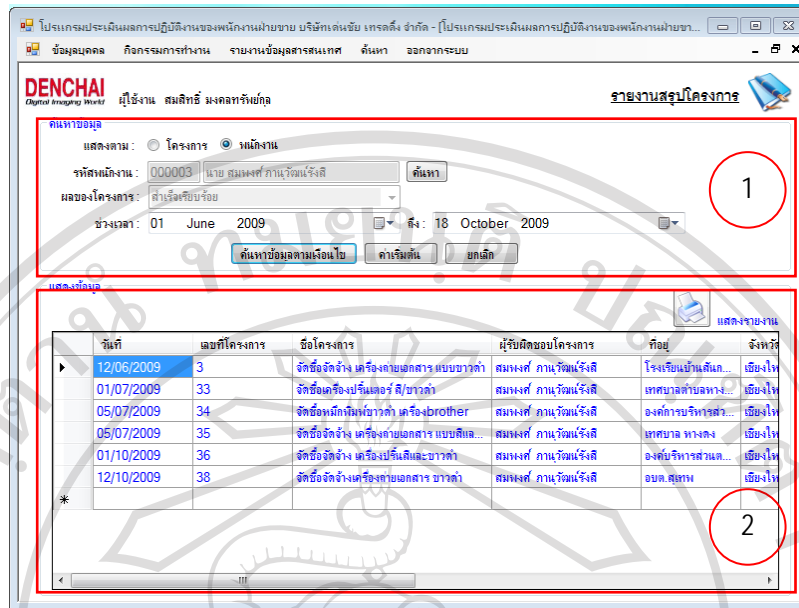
โปรแกรมประเมินผลการปฏิบัติงานของพนักงานฝ่ายขาย บริษัทเด่นชัย เทรดดิ้ง จำกัด - [โปรแกรมประเมินผลการปฏิบัติงานของพนักงานฝ่ายขา

ข้อมูลบุคคล กิจกรรมการทำงาน รายงานข้อมูลสารสนเทศ ค้นหา ออกจากระบบ

DENCHAI Digital Imaging World ผู้ใช้งาน สมสิทธิ์ มงคลทรัพย์กุล

รายงานสรุปโครงการ

ค้นหาข้อมูล

แสดงตาม : โครงการ พนักงาน

รหัสพนักงาน : 000003 นาย สมพงศ์ ภานุวัฒน์รังสี ค้นหา

ผลของโครงการ : สำเร็จเรียบร้อย

ช่วงเวลา : 01 June 2009 ถึง : 18 October 2009

ค้นหาข้อมูลตามเงื่อนไข ค่าเริ่มต้น ยกเลิก

1

แสดงข้อมูล

แสดงรายงาน

| | วันที่ | เลขที่โครงการ | ชื่อโครงการ | ผู้รับผิดชอบโครงการ | ที่อยู่ | จังหวัด |
|---|---|---|---|---|---|---|
| ▶ | 12/06/2009 | 3 | จัดซื้อจัดจ้าง เครื่องถ่ายเอกสาร แบบขาวดำ | สมพงศ์ ภานุวัฒน์รังสี | โรงเรียนบ้านสันก... | เชียงให |
| | 01/07/2009 | 33 | จัดซื้อเครื่องปริ้นเตอร์ สี/ขาวดำ | สมพงศ์ ภานุวัฒน์รังสี | เทศบาลตำบลหาง... | เชียงให |
| | 05/07/2009 | 34 | จัดซื้อหมึกโฟมขาวดำ เครื่องbrother | สมพงศ์ ภานุวัฒน์รังสี | องค์การบริหารส่ว... | เชียงให |
| | 05/07/2009 | 35 | จัดซื้อจัดจ้าง เครื่องถ่ายเอกสาร แบบสีแล... | สมพงศ์ ภานุวัฒน์รังสี | เทศบาล หางดง | เชียงให |
| | 01/10/2009 | 36 | จัดซื้อจัดจ้าง เครื่องปริ้นสีและขาวดำ | สมพงศ์ ภานุวัฒน์รังสี | องค์บริหารส่วนต... | เชียงให |
| | 12/10/2009 | 38 | จัดซื้อจัดจ้างเครื่องถ่ายเอกสาร ขาวดำ | สมพงศ์ ภานุวัฒน์รังสี | อบต.สุเทพ | เชียงให |
| * | | | | | | |

2